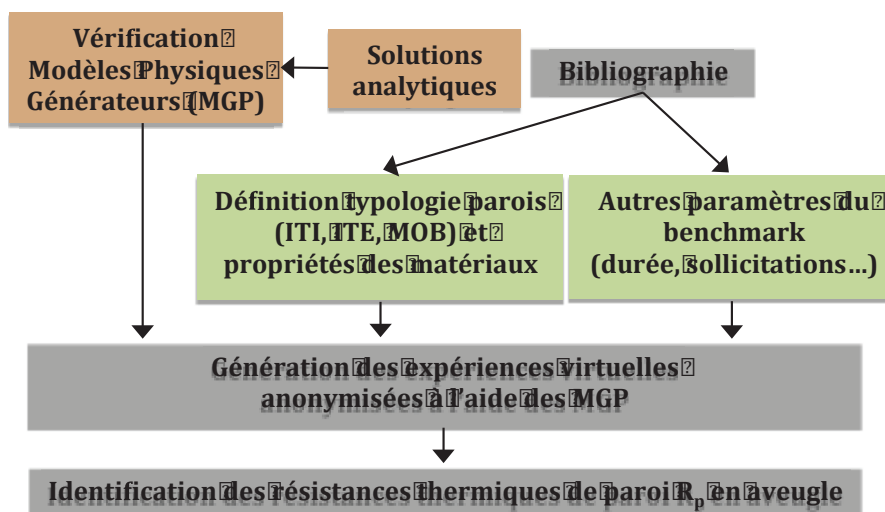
Vérification Modèles Physiques Générateurs (MGP)

Solutions analytiques

Bibliographie

Définition typologie parois (ITI, ITE, MOB) et propriétés des matériaux

Autres paramètres du benchmark (durée, sollicitations…)

Génération des expériences virtuelles anonymisées à l'aide des MGP

Identification des résistances thermiques de paroi $R_p$ en aveugle